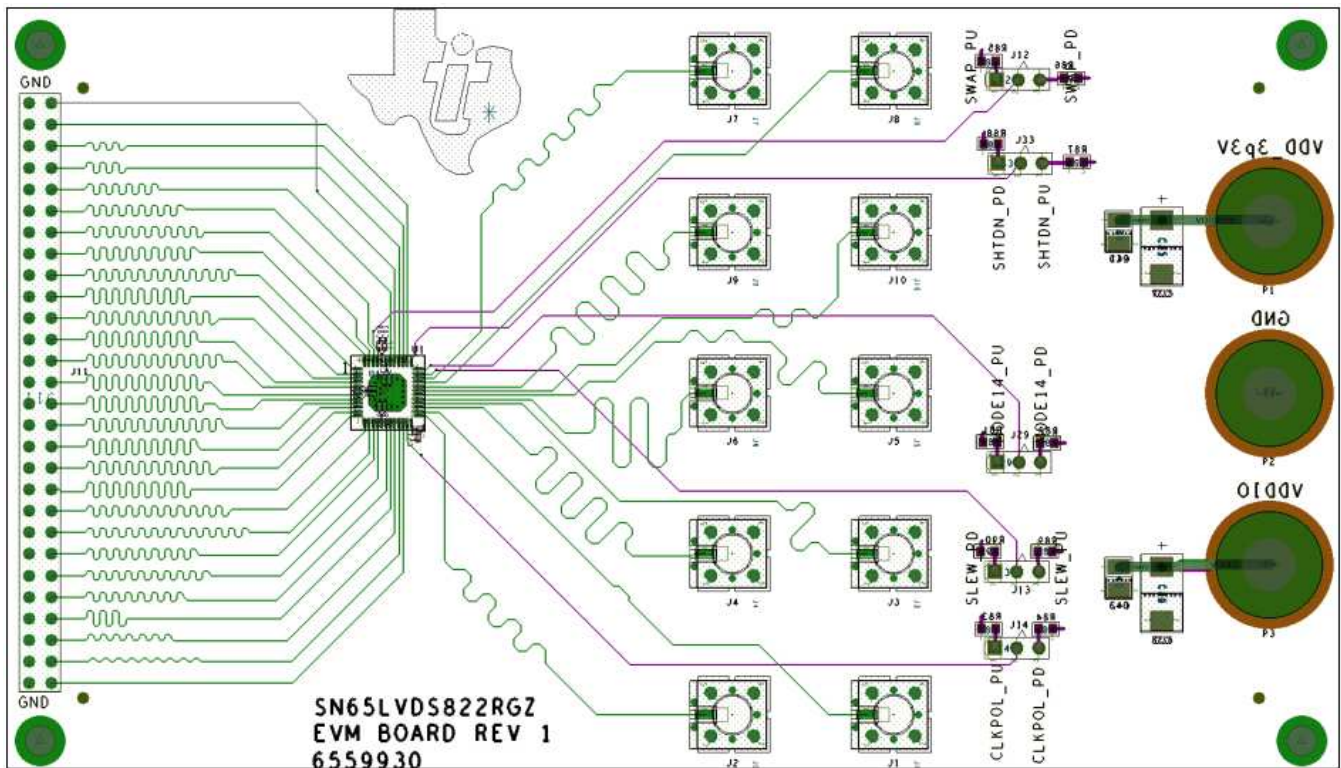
GND
J11
GND
U1
J7
J8
SWAP_PU
R85
J12
R86
SWAP_PD
R88
J33
R87
SHTDN_PD
SHTDN_PU
VDD_3p3V
C40
P1
J9
J10
GND
P2
J6
J5
MODE14_PU
MODE14_PD
J29
VDDIO
J4
J3
SLEW_PD
J13
SLEW_PU
C40
P3
CLKPOL_PU
J14
CLKPOL_PD
SN65LVDS822RGZ
EVM BOARD REV 1
6559930
J2
J1